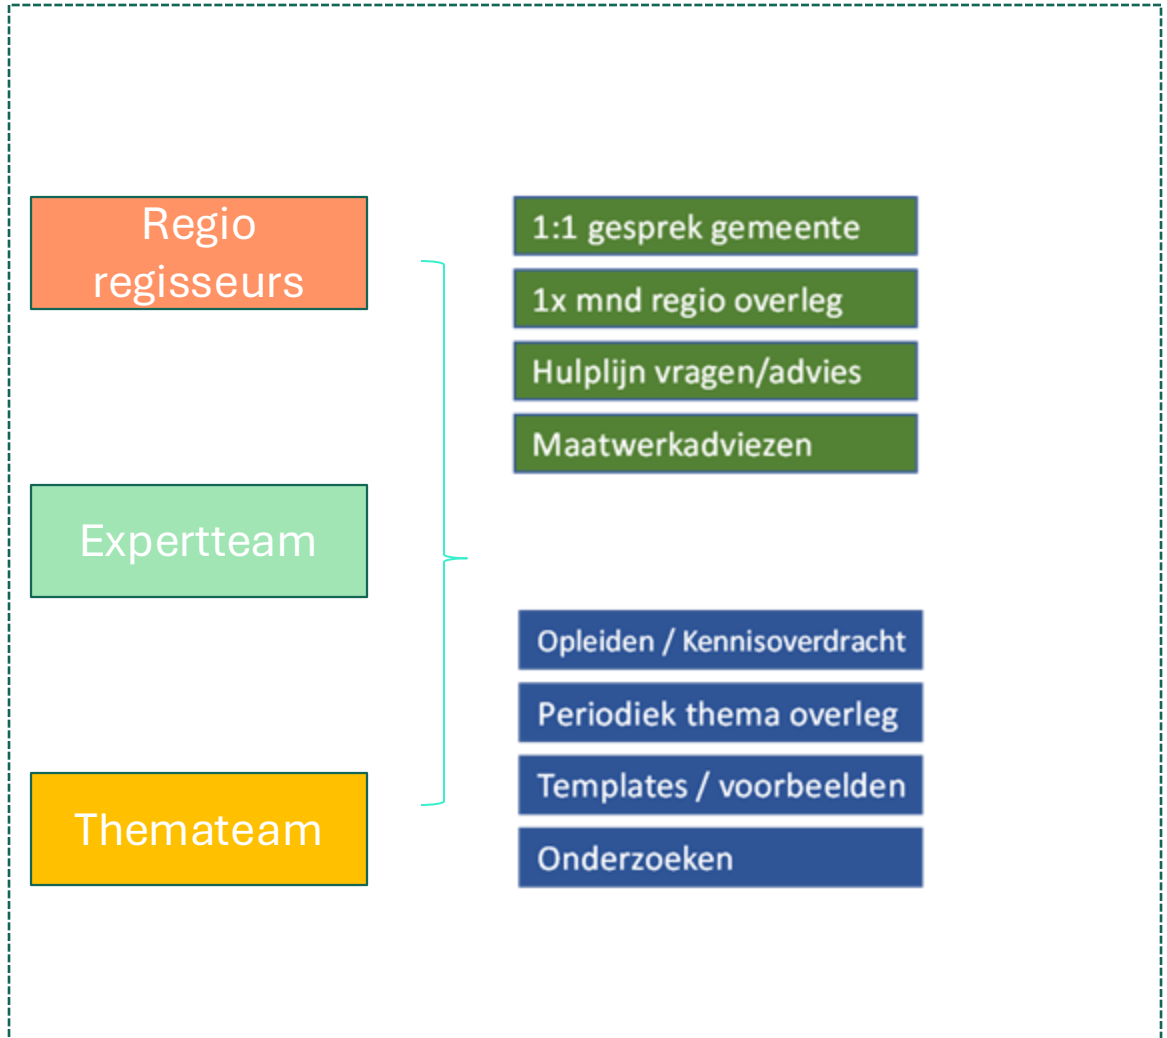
Regio regisseurs

Expertteam

Themateam

1:1 gesprek gemeente

1x mnd regio overleg

Hulplijn vragen/advies

Maatwerkadviezen

Opleiden / Kennisoverdracht

Periodiek thema overleg

Templates / voorbeelden

Onderzoeken